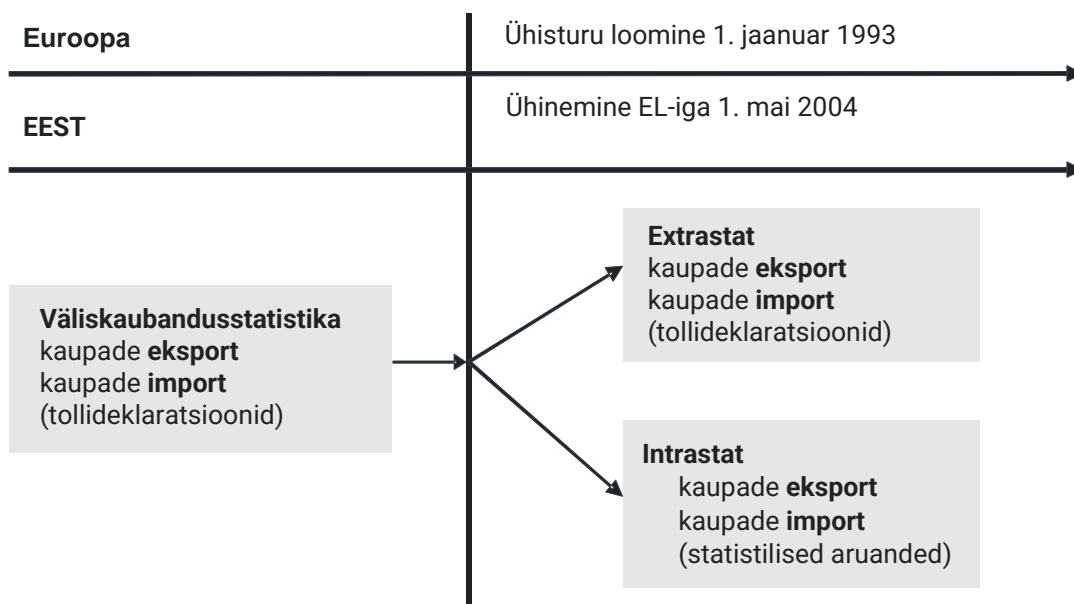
Euroopa

Ühisturu loomine 1. jaanuar 1993

EEST

Ühinemine EL-iga 1. mai 2004

Väliskaubandusstatistika
kaupade eksport
kaupade import
(tollideklaratsioonid)

Extrastat
kaupade eksport
kaupade import
(tollideklaratsioonid)

Intrastat
kaupade eksport
kaupade import
(statistilised aruanded)